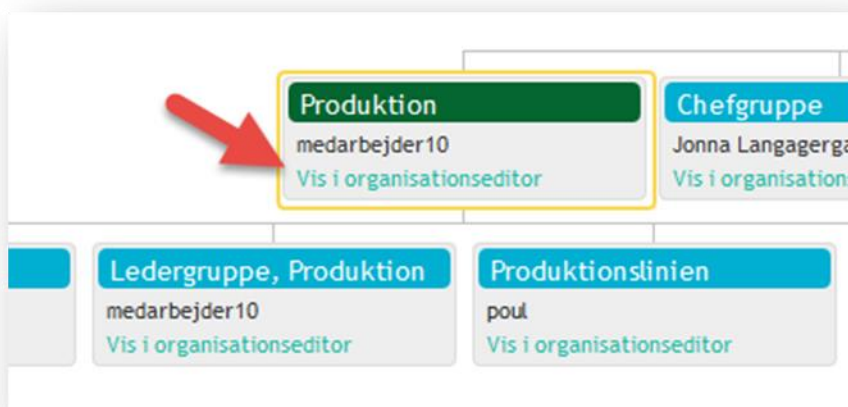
Produktion
medarbejder10
Vis i organisationseditor

Chefgruppe
Jonna Langagerga
Vis i organisations

Ledergruppe, Produktion
medarbejder10
Vis i organisationseditor

Produktionslinien
poul
Vis i organisationseditor